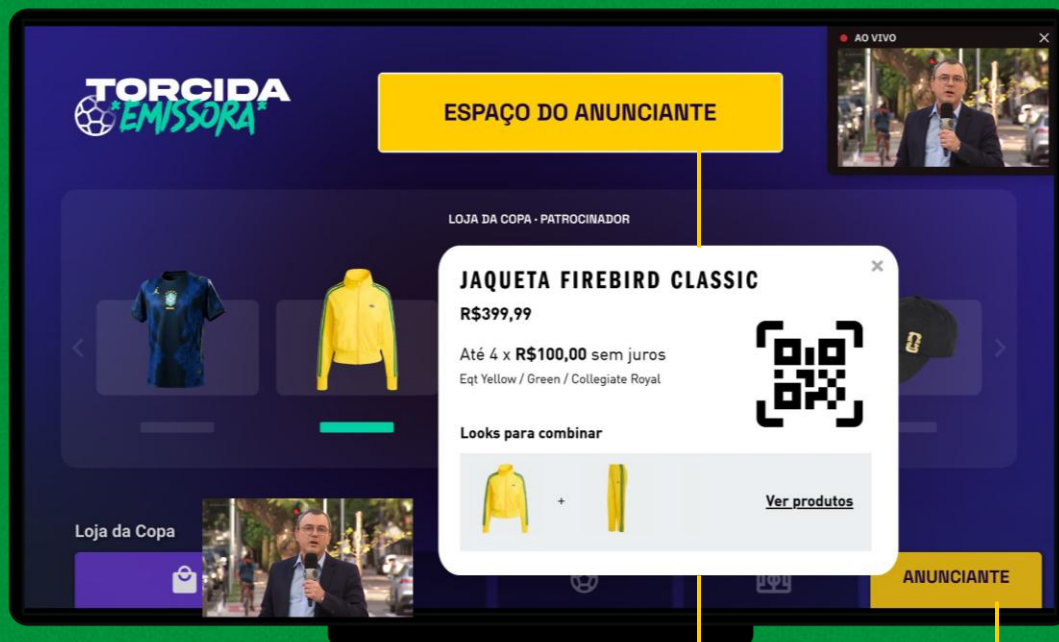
TORCIDA
EMISSORA

ESPAÇO DO ANUNCIANTE

AO VIVO

LOJA DA COPA - PATROCINADOR

JAQUETA FIREBIRD CLASSIC
R$399,99
Até 4 x R$100,00 sem juros
Eqt Yellow / Green / Collegiate Royal

Looks para combinar
+
Ver produtos

Loja da Copa

ANUNCIANTE